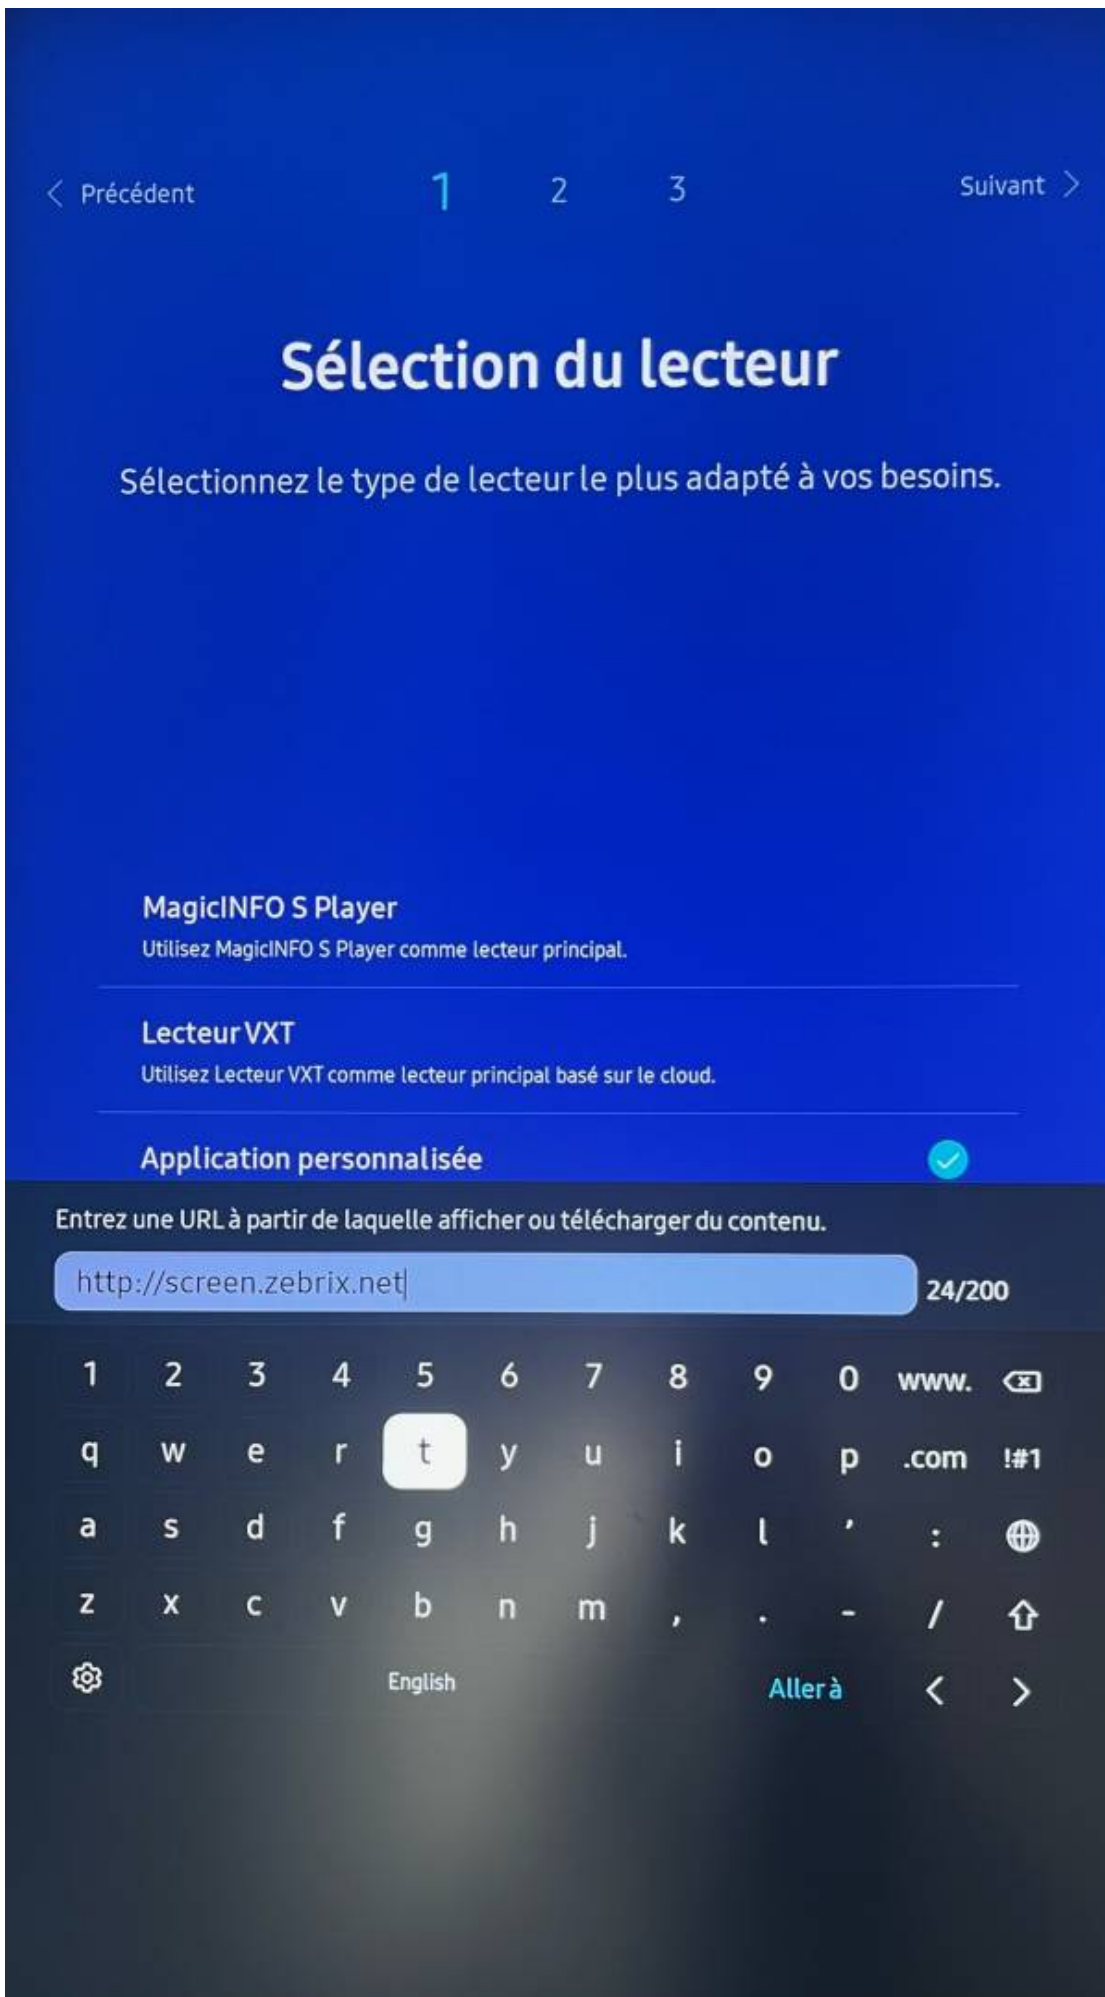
< Précédent 1 2 3 Suivant >

Sélection du lecteur

Sélectionnez le type de lecteur le plus adapté à vos besoins.

MagicINFO S Player
Utilisez MagicINFO S Player comme lecteur principal.

Lecteur VXT
Utilisez Lecteur VXT comme lecteur principal basé sur le cloud.

Application personnalisée

Entrez une URL à partir de laquelle afficher ou télécharger du contenu.

http://screen.zebrix.net 24/200

1 2 3 4 5 6 7 8 9 0 www.
q w e r t y u i o p .com !#1
a s d f g h j k l ' :
z x c v b n m , . - /
English Aller à < >